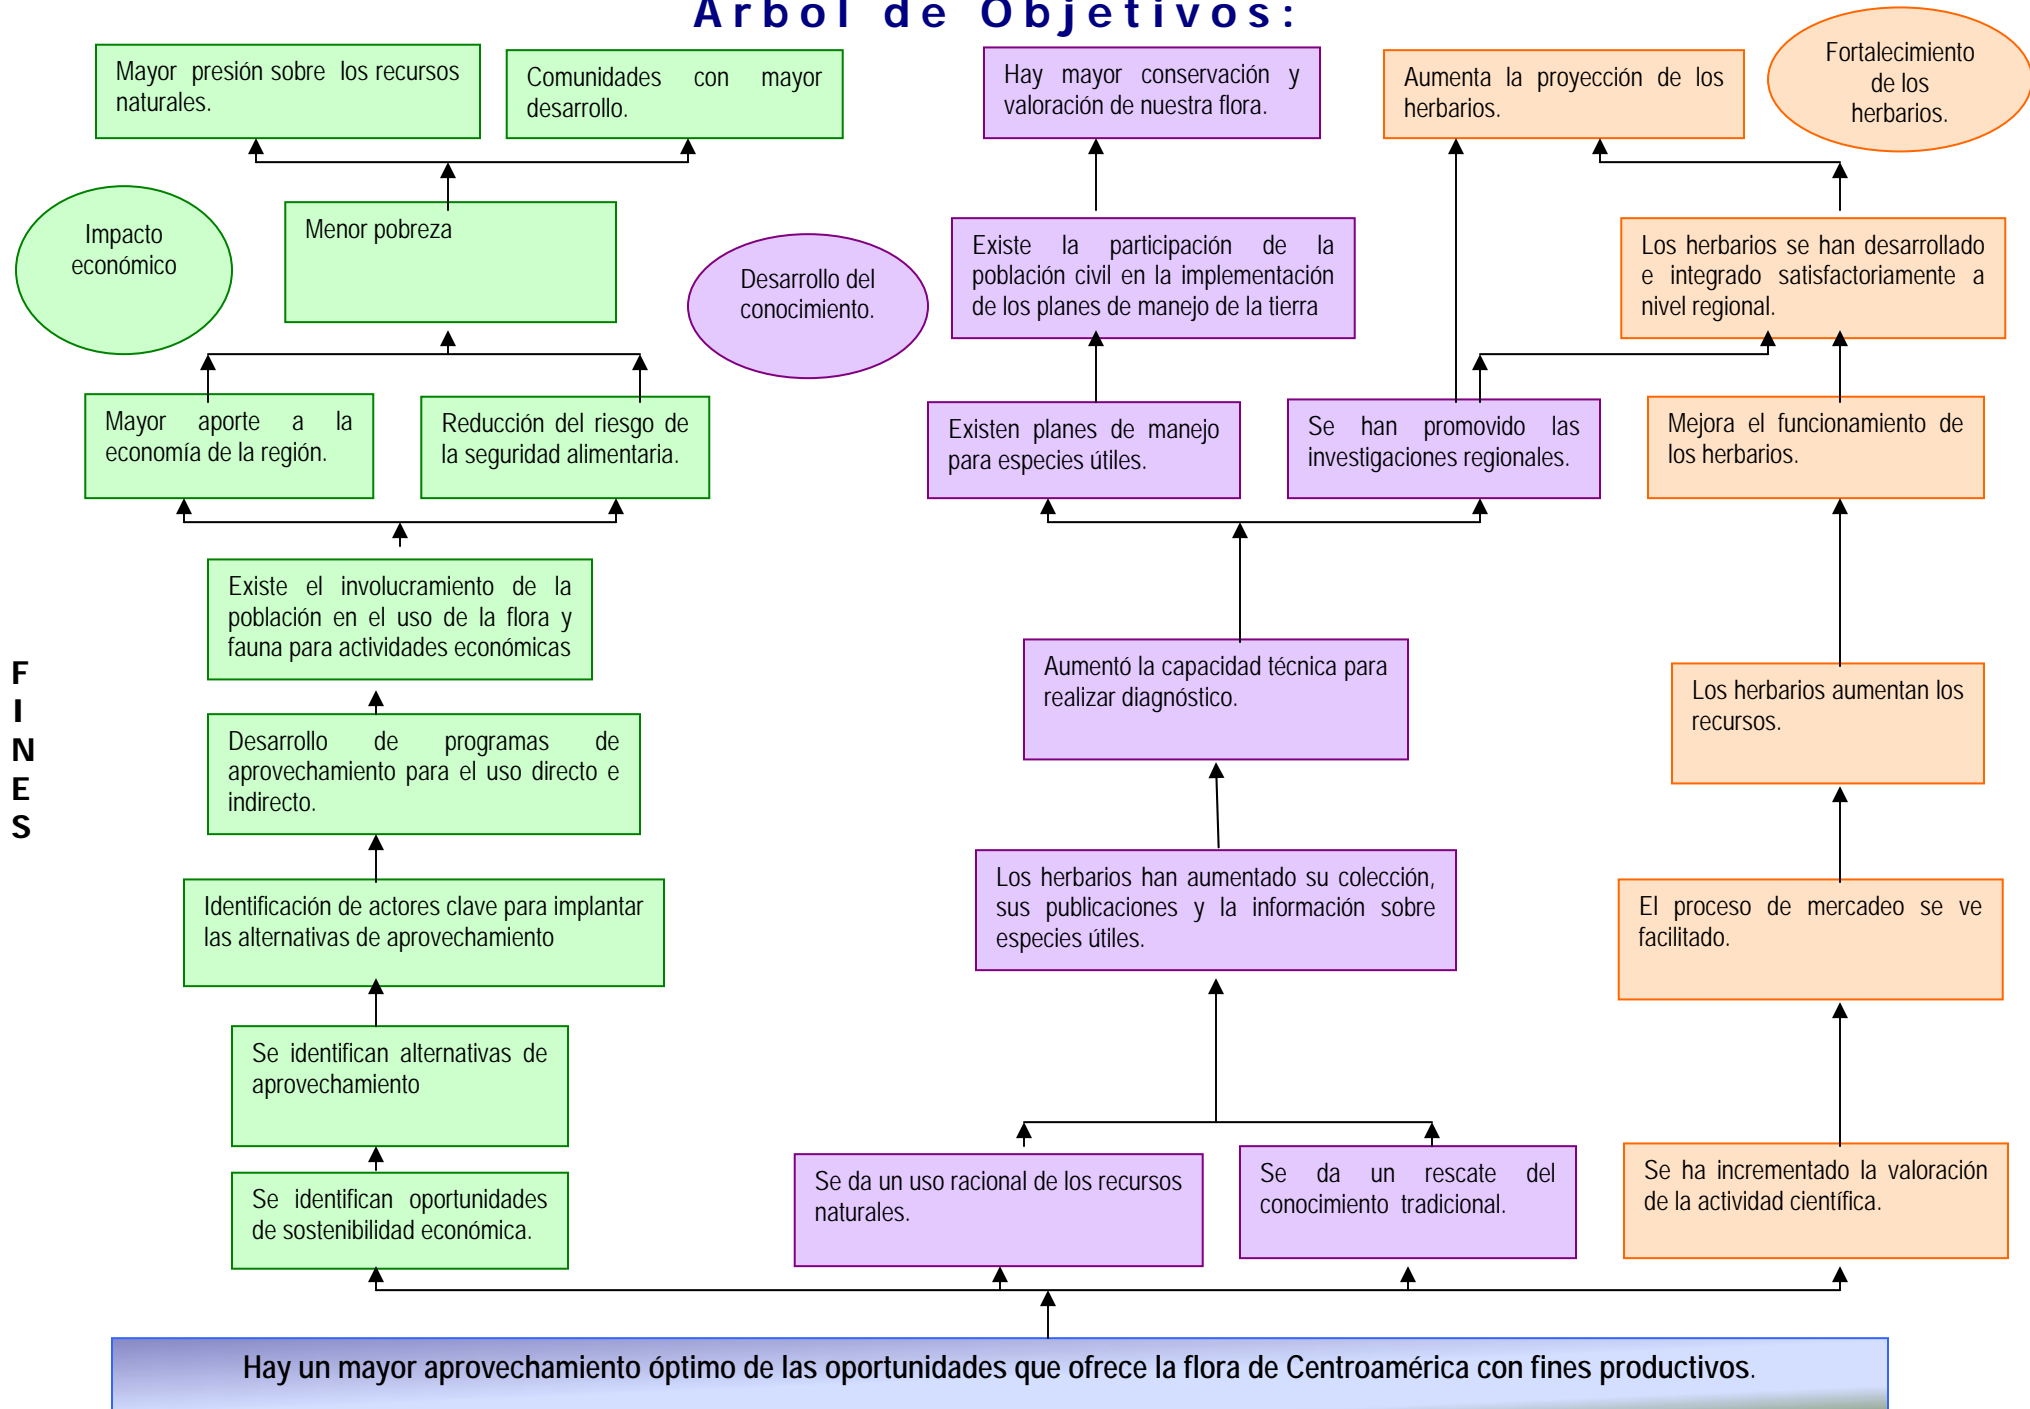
Arbol de Objetivos:

Mayor presión sobre los recursos naturales.

Comunidades con mayor desarrollo.

Hay mayor conservación y valoración de nuestra flora.

Aumenta la proyección de los herbarios.

Fortalecimiento de los herbarios.

Impacto económico

Menor pobreza

Desarrollo del conocimiento.

Existe la participación de la población civil en la implementación de los planes de manejo de la tierra

Los herbarios se han desarrollado e integrado satisfactoriamente a nivel regional.

Mayor aporte a la economía de la región.

Reducción del riesgo de la seguridad alimentaria.

Existen planes de manejo para especies útiles.

Se han promovido las investigaciones regionales.

Mejora el funcionamiento de los herbarios.

Existe el involucramiento de la población en el uso de la flora y fauna para actividades económicas

Aumentó la capacidad técnica para realizar diagnóstico.

Los herbarios aumentan los recursos.

F
I
N
E
S

Desarrollo de programas de aprovechamiento para el uso directo e indirecto.

Los herbarios han aumentado su colección, sus publicaciones y la información sobre especies útiles.

Identificación de actores clave para implantar las alternativas de aprovechamiento

El proceso de mercadeo se ve facilitado.

Se identifican alternativas de aprovechamiento

Se identifican oportunidades de sostenibilidad económica.

Se da un uso racional de los recursos naturales.

Se da un rescate del conocimiento tradicional.

Se ha incrementado la valoración de la actividad científica.

Hay un mayor aprovechamiento óptimo de las oportunidades que ofrece la flora de Centroamérica con fines productivos.